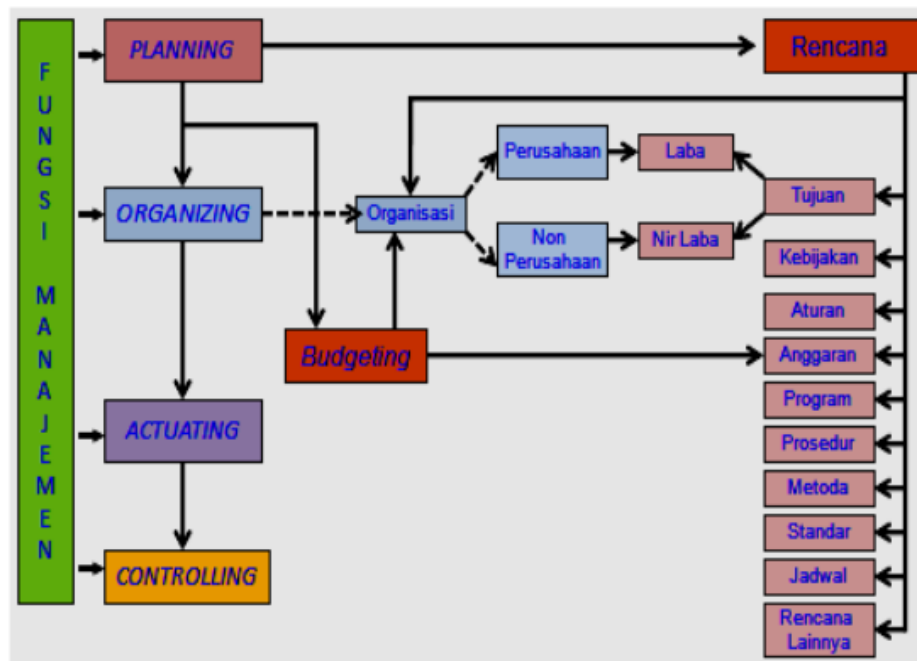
FUNGSI MANAJEMEN

PLANNING

ORGANIZING

ACTUATING

CONTROLLING

Budgeting

Organisasi

Perusahaan

Non Perusahaan

Laba

Nir Laba

Rencana

Tujuan

Kebijakan

Aturan

Anggaran

Program

Prosedur

Metoda

Standar

Jadwal

Rencana Lainnya